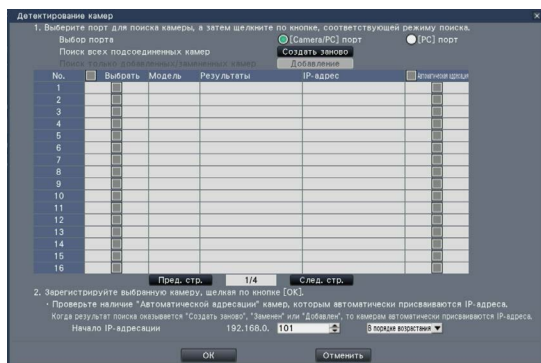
Детектирование камер

1. Выберите порт для поиска камеры, а затем щелкните по кнопке, соответствующей режиму поиска.

Выбор порта [Camera/PC] порт [PC] порт

Поиск всех подсоединенных камер Создать заново

Поиск только добавленных/замененных камер Добавление

| No. | Выбрать | Модель | Результаты | IP-адрес | Автоматической адресации |
|---|---|---|---|---|---|
| 1 | | | | | |
| 2 | | | | | |
| 3 | | | | | |
| 4 | | | | | |
| 5 | | | | | |
| 6 | | | | | |
| 7 | | | | | |
| 8 | | | | | |
| 9 | | | | | |
| 10 | | | | | |
| 11 | | | | | |
| 12 | | | | | |
| 13 | | | | | |
| 14 | | | | | |
| 15 | | | | | |
| 16 | | | | | |

Пред. стр. 1/4 След. стр.

2. Зарегистрируйте выбранную камеру, щелкая по кнопке [OK].

・Проверьте наличие "Автоматической адресации" камер, которым автоматически присваиваются IP-адреса.

Когда результат поиска оказывается "Создать заново", "Заменен" или "Добавлен", то камерам автоматически присваиваются IP-адреса.

Начало IP-адресации 192.168.0. 101 В порядке возрастания

OK Отменить